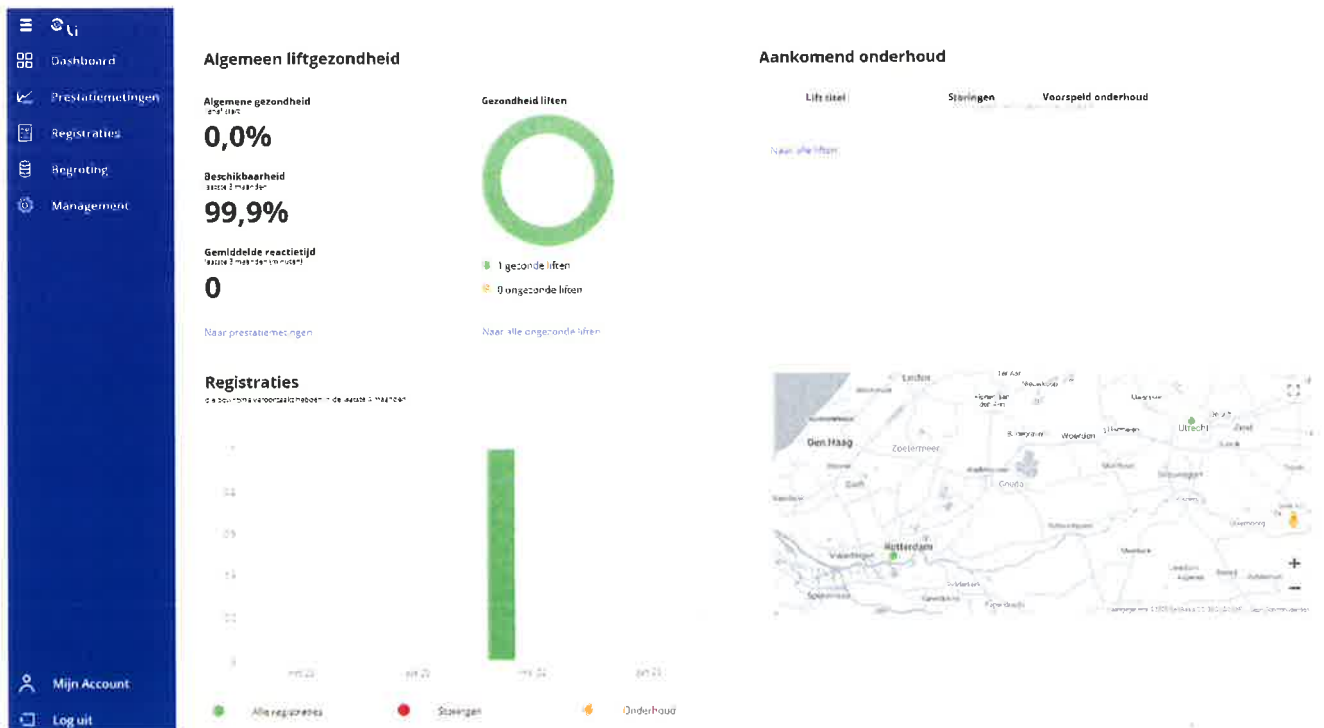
Dashboard
Prestatiemetingen
Registraties
Begroting
Management

Algemeen liftgezondheid

Algemene gezondheid
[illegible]
0,0%

Beschikbaarheid
laatste 3 maanden
99,9%

Gemiddelde reactietijd
laatste 3 maanden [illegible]
0

Naar prestatiemetingen

Gezondheid liften

1 gezonde liften
0 ongezonde liften

Naar alle ongezonde liften

Aankomend onderhoud

| Lift titel | Storingen | Voorspeld onderhoud |
|---|---|---|

Naar alle liften

Registraties
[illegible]

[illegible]

Alle registraties
Storingen
Onderhoud

Leiden
Den Haag
Zoetermeer
Woerden
Utrecht
Gouda
Rotterdam
Vlaardingen
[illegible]

Mijn Account
Log uit